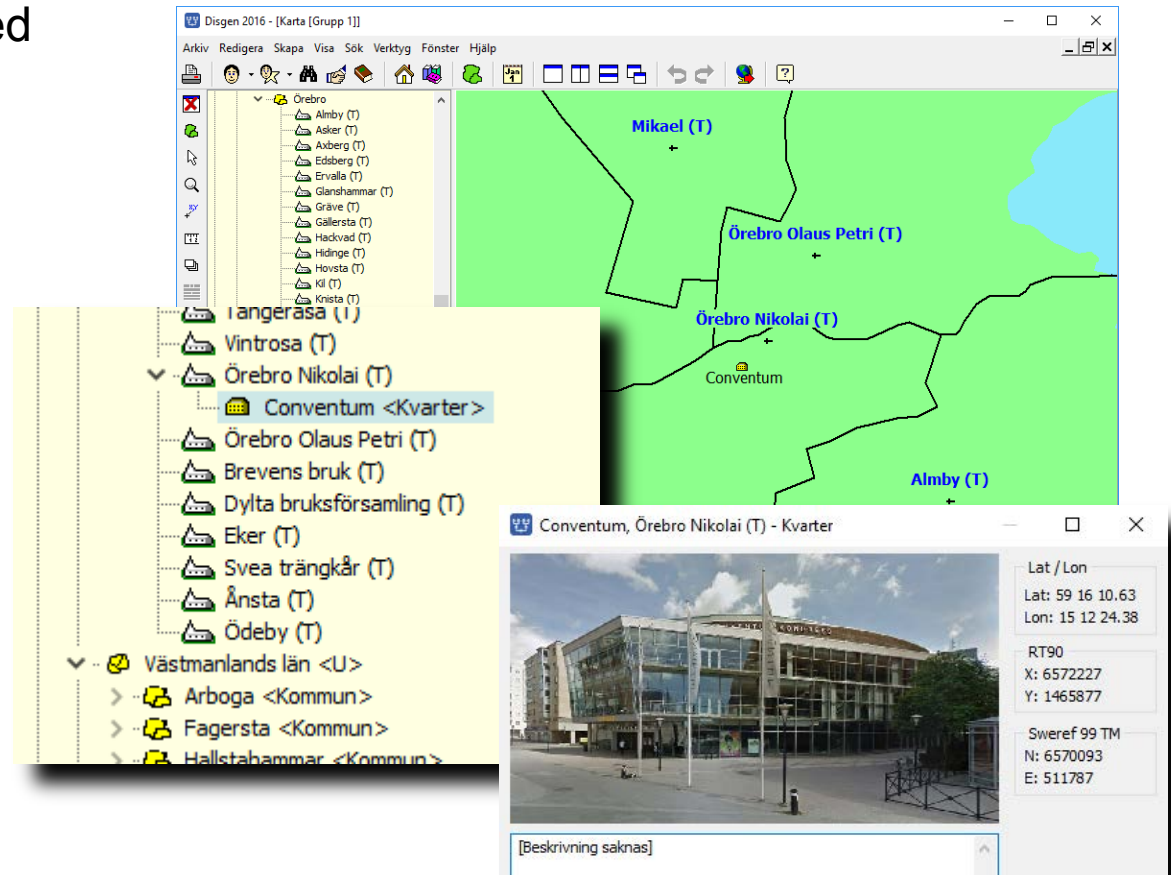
ed

Disgen 2016 - [Karta [Grupp 1]]

Arkiv Redigera Skapa Visa Sök Verktyg Fönster Hjälp

Örebro
Almby (T)
Asker (T)
Axberg (T)
Edsberg (T)
Ervalla (T)
Glanshammar (T)
Gräve (T)
Gällersta (T)
Hackvad (T)
Hidinge (T)
Hovsta (T)
Kil (T)
Knista (T)

Mikael (T)
Örebro Olaus Petri (T)
Örebro Nikolai (T)
Conventum
Almby (T)

Tångeråsa (T)
Vintrosa (T)
Örebro Nikolai (T)
Conventum <Kvarter>
Örebro Olaus Petri (T)
Brevens bruk (T)
Dylta bruksförsamling (T)
Eker (T)
Svea trängkår (T)
Ånsta (T)
Ödeby (T)
Västmanlands län <U>
Arboga <Kommun>
Fagersta <Kommun>
Hallstahammar <Kommun>

Conventum, Örebro Nikolai (T) - Kvarter

Lat / Lon
Lat: 59 16 10.63
Lon: 15 12 24.38

RT90
X: 6572227
Y: 1465877

Sweref 99 TM
N: 6570093
E: 511787

[Beskrivning saknas]